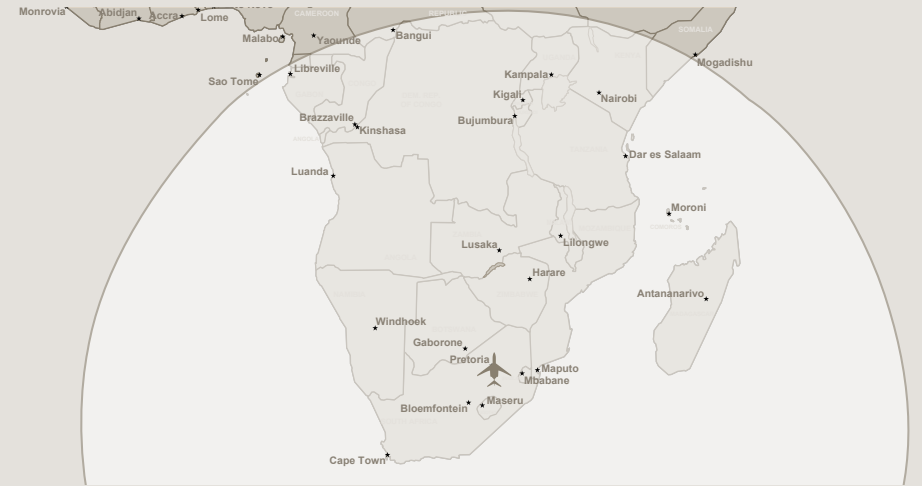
Monrovia
Abidjan
Accra
Lome
CAMEROON
REPUBLIC
SOMALIA
Malabo
Yaounde
Bangui
Mogadishu
Sao Tome
Libreville
Kampala
Nairobi
Kigali
Brazzaville
Bujumbura
Kinshasa
Dar es Salaam
Luanda
Moroni
Lusaka
Lilongwe
Harare
Antananarivo
Windhoek
Gaborone
Pretoria
Maputo
Mbabane
Maseru
Bloemfontein
Cape Town